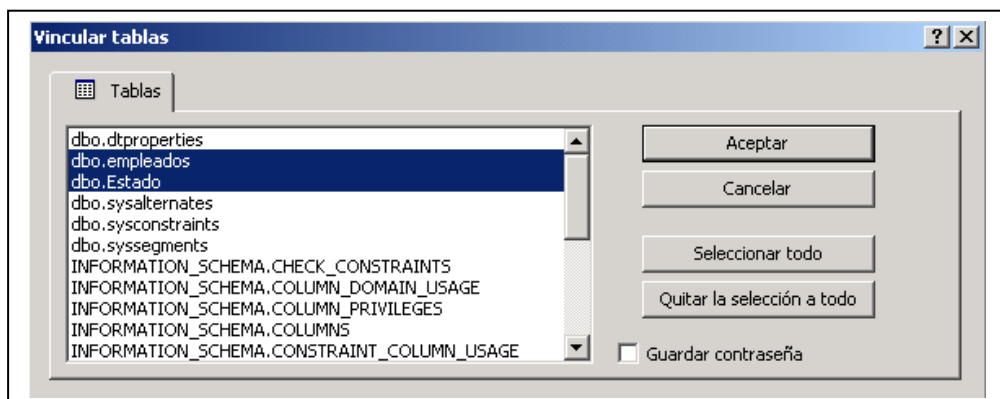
Vincular tablas

?

Tablas

dbo.dtproperties
dbo.empleados
dbo.Estado
dbo.sysalternates
dbo.sysconstraints
dbo.syssegments
INFORMATION_SCHEMA.CHECK_CONSTRAINTS
INFORMATION_SCHEMA.COLUMN_DOMAIN_USAGE
INFORMATION_SCHEMA.COLUMN_PRIVILEGES
INFORMATION_SCHEMA.COLUMNS
INFORMATION_SCHEMA.CONSTRAINT_COLUMN_USAGE

Aceptar

Cancelar

Seleccionar todo

Quitar la selección a todo

Guardar contraseña